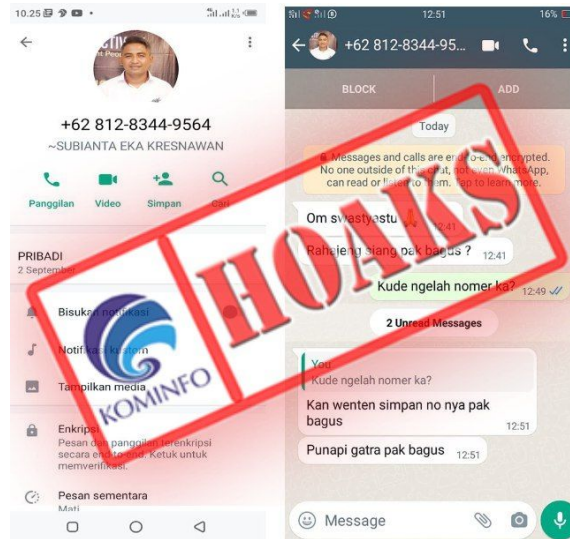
10.25

+62 812-8344-9564
~SUBIANTA EKA KRESNAWAN

Panggilan Video Simpan Cari

PRIBADI
2 September

Bisukan notifikasi

Notifikasi kustom

Tampilkan media

Enkripsi
Pesan dan panggilan terenkripsi secara end-to-end. Ketuk untuk memverifikasi.

Pesan sementara
Mati

12:51 16%

+62 812-8344-95...

BLOCK ADD

Today

Messages and calls are end-to-end encrypted. No one outside of this chat, not even WhatsApp, can read or listen to them. Tap to learn more.

Om swastyastu 12:41

Rahajeng siang pak bagus ? 12:41

Kude ngelah nomer ka? 12:49

2 Unread Messages

You
Kude ngelah nomer ka?
Kan wenten simpan no nya pak bagus 12:51

Punapi gatra pak bagus 12:51

Message

HOAKS

KOMINFO